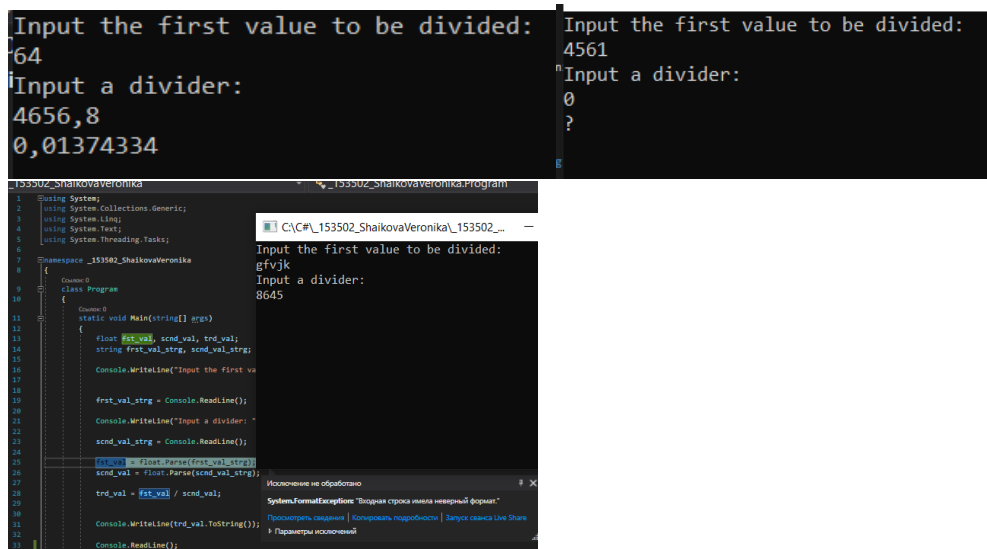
Input the first value to be divided:
64
Input a divider:
4656,8
0,01374334

Input the first value to be divided:
4561
Input a divider:
0
?

_153502_ShaikovaVeronika
_153502_ShaikovaVeronika.Program

1 using System;
2 using System.Collections.Generic;
3 using System.Linq;
4 using System.Text;
5 using System.Threading.Tasks;
6
7 namespace _153502_ShaikovaVeronika
8 {
Ссылок: 0
9 class Program
10 {
Ссылок: 0
11 static void Main(string[] args)
12 {
13 float fst_val, scnd_val, trd_val;
14 string frst_val_strg, scnd_val_strg;
15
16 Console.WriteLine("Input the first va
17
18
19 frst_val_strg = Console.ReadLine();
20
21 Console.WriteLine("Input a divider: "
22
23 scnd_val_strg = Console.ReadLine();
24
25 fst_val = float.Parse(frst_val_strg);
26 scnd_val = float.Parse(scnd_val_strg);
27
28 trd_val = fst_val / scnd_val;
29
30
31 Console.WriteLine(trd_val.ToString());
32
33 Console.ReadLine();

C:\C#\_153502_ShaikovaVeronika\_153502_...
Input the first value to be divided:
gfvjk
Input a divider:
8645

Исключение не обработано
System.FormatException: "Входная строка имела неверный формат."
Просмотреть сведения | Копировать подробности | Запуск сеанса Live Share
Параметры исключений